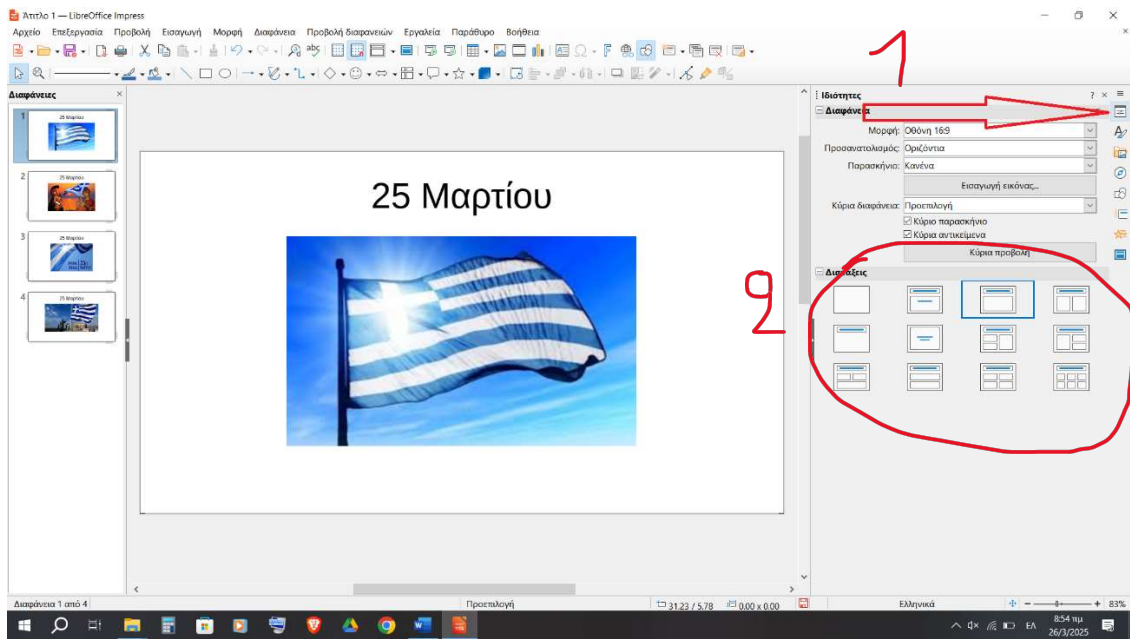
Άτιτλο 1 — LibreOffice Impress

Αρχείο Επεξεργασία Προβολή Εισαγωγή Μορφή Διαφάνεια Προβολή διαφανειών Εργαλεία Παράθυρο Βοήθεια

Διαφάνειες

25 Μαρτίου

25 Μαρτίου

Ιδιότητες

Διαφάνεια

Μορφή: Οθόνη 16:9

Προσανατολισμός: Οριζόντια

Παρασκήνιο: Κανένα

Εισαγωγή εικόνας...

Κύρια διαφάνεια: Προεπιλογή

Κύριο παρασκήνιο

Κύρια αντικείμενα

Κύρια προβολή

Διατάξεις

1

2

Διαφάνεια 1 από 4

Προεπιλογή

31,23 / 5,78

0,00 x 0,00

Ελληνικά

83%

8:54 πμ
26/3/2025

ΕΛ